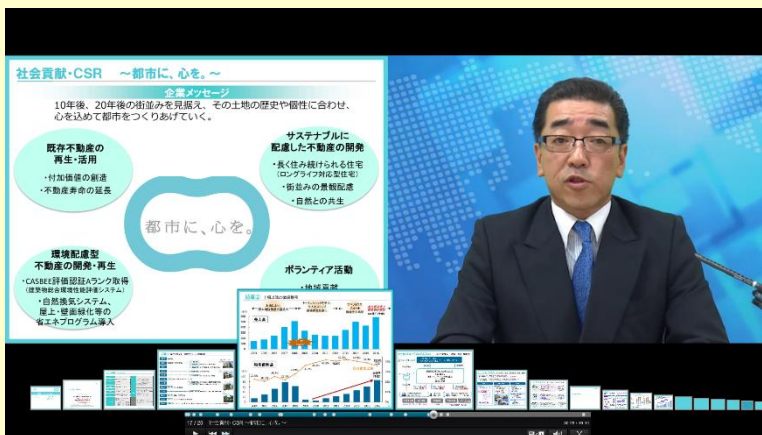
社会貢献・CSR　～都市に、心を。～

企業メッセージ

10年後、20年後の街並みを見据え、その土地の歴史や個性に合わせ、心を込めて都市をつくりあげていく。

既存不動産の再生・活用

・付加価値の創造
・不動産寿命の延長

サステナブルに配慮した不動産の開発

・長く住み続けられる住宅（ロングライフ対応型住宅）
・街並みの景観配慮
・自然との共生

都市に、心を。

環境配慮型不動産の開発・再生

・CASBEE評価認証Aランク取得（建築物総合環境性能評価システム）
・自然換気システム、屋上・壁面緑化等の省エネプログラム導入

ボランティア活動

・地域貢献

17 / 20　社会貢献・CSR　～都市に、心を。～